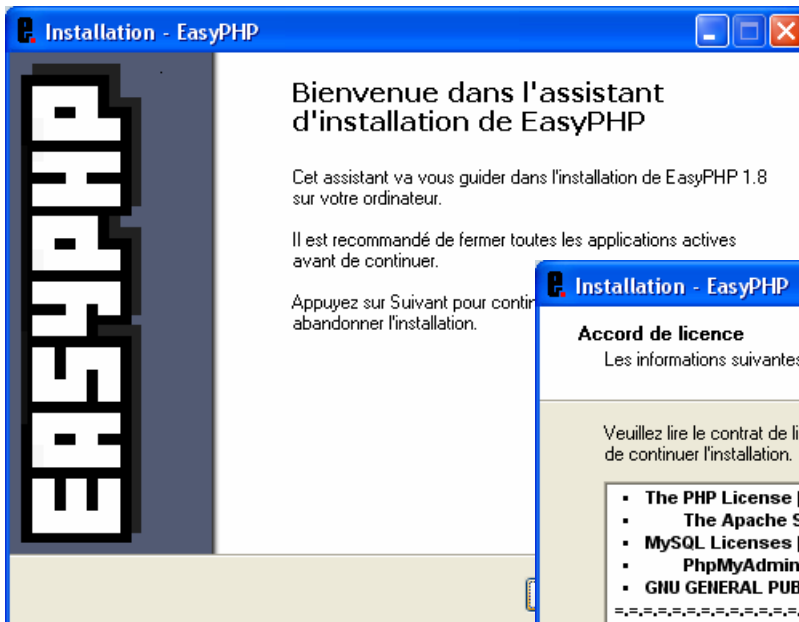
Installation - EasyPHP

EASYPHP

Bienvenue dans l'assistant d'installation de EasyPHP

Cet assistant va vous guider dans l'installation de EasyPHP 1.8 sur votre ordinateur.

Il est recommandé de fermer toutes les applications actives avant de continuer.

Appuyez sur Suivant pour contin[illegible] abandonner l'installation.

Installation - EasyPHP

Accord de licence

Les informations suivantes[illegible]

Veuillez lire le contrat de li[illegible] de continuer l'installation.

- The PHP License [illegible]
- The Apache S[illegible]
- MySQL Licenses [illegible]
- PhpMyAdmin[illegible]
- GNU GENERAL PUB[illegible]

=.=.=.=.=.=.=.=.=.=.=.=.=.